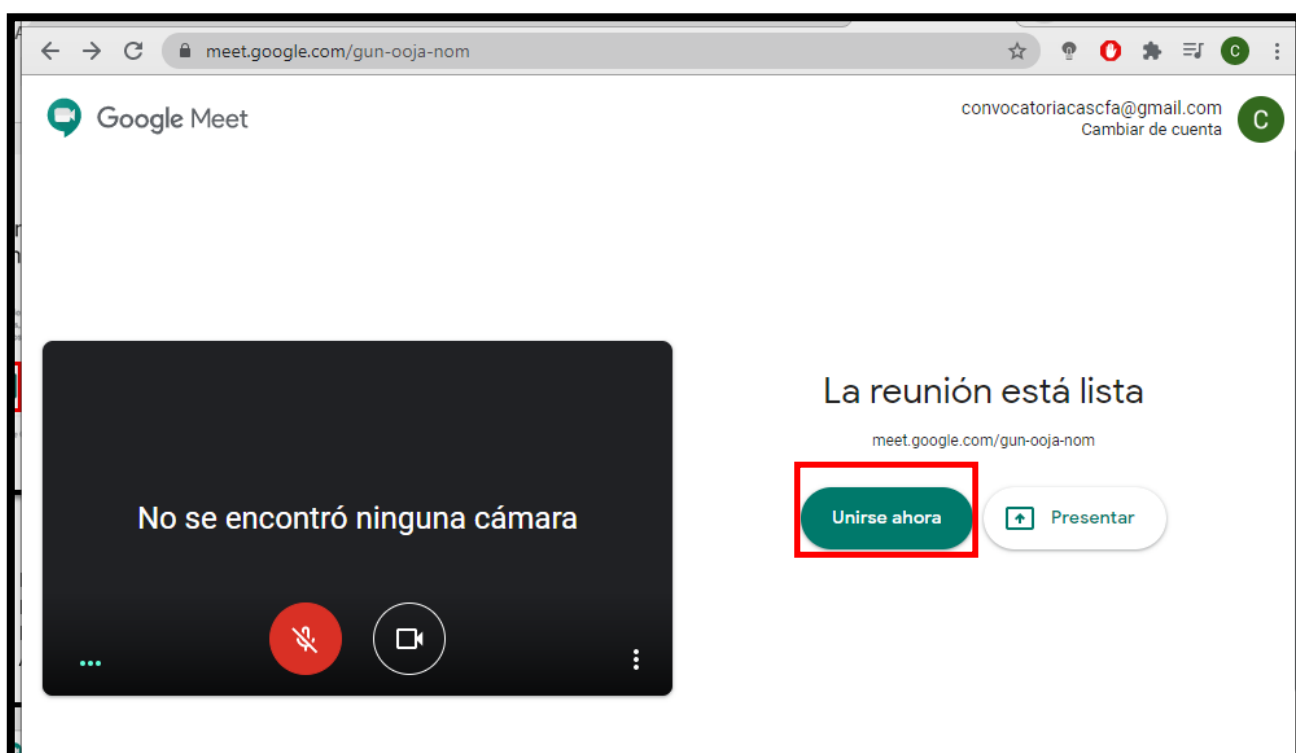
meet.google.com/gun-ooja-nom

C

Google Meet

convocatoriacascfa@gmail.com
Cambiar de cuenta

C

No se encontró ninguna cámara

La reunión está lista

meet.google.com/gun-ooja-nom

Unirse ahora

Presentar